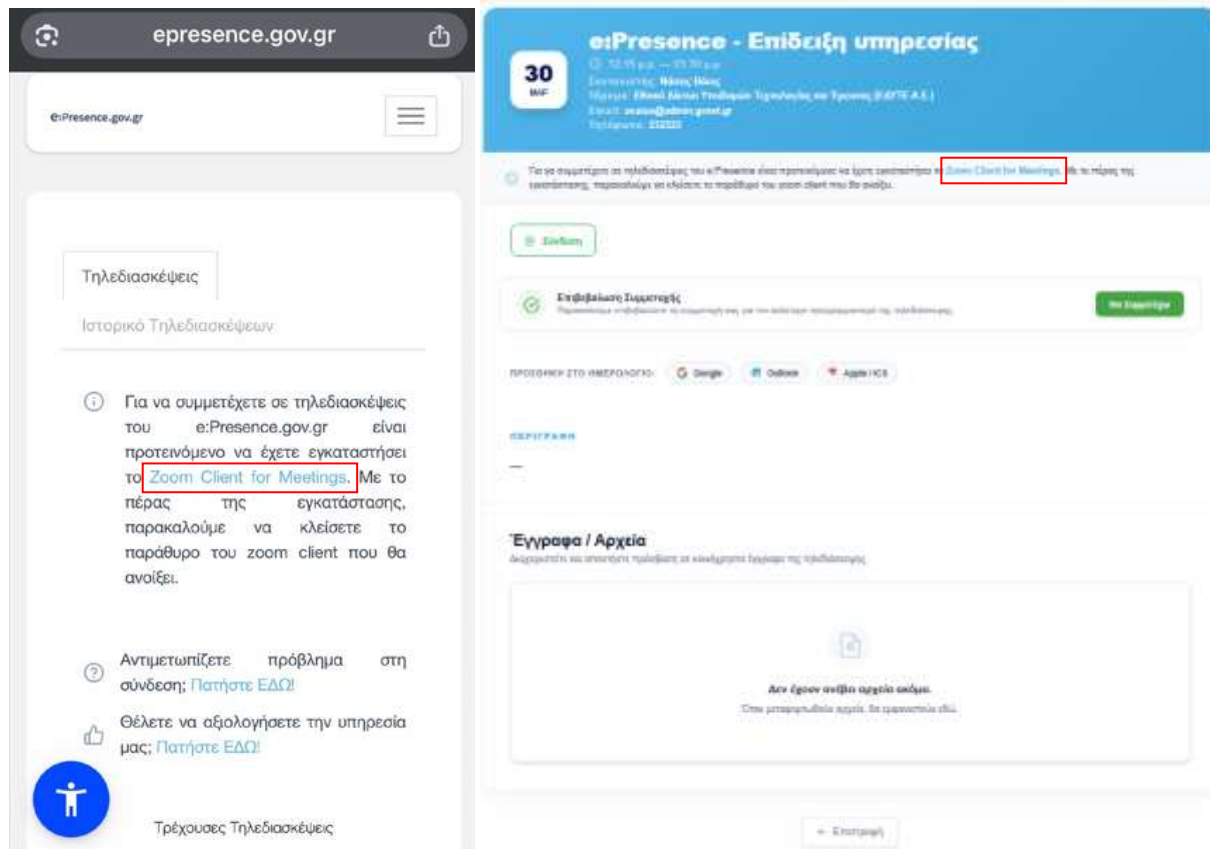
epresence.gov.gr

e:Presence.gov.gr

Τηλεδιασκέψεις

Ιστορικό Τηλεδιασκέψεων

Για να συμμετέχετε σε τηλεδιασκέψεις του e:Presence.gov.gr είναι προτεινόμενο να έχετε εγκαταστήσει το Zoom Client for Meetings. Με το πέρας της εγκατάστασης, παρακαλούμε να κλείσετε το παράθυρο του zoom client που θα ανοίξει.

Αντιμετωπίζετε πρόβλημα στη σύνδεση; Πατήστε ΕΔΩ!

Θέλετε να αξιολογήσετε την υπηρεσία μας; Πατήστε ΕΔΩ!

Τρέχουσες Τηλεδιασκέψεις

30
ΜΑΡ

e:Presence - Επίδειξη υπηρεσίας

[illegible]

Για να συμμετέχετε σε τηλεδιασκέψεις του e:Presence είναι προτεινόμενο να έχετε εγκαταστήσει το Zoom Client for Meetings. Με το πέρας της εγκατάστασης, παρακαλούμε να κλείσετε το παράθυρο του zoom client που θα ανοίξει.

Σύνδεση

Επιβεβαίωση Συμμετοχής
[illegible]

Θα Συμμετέχω

ΠΡΟΣΘΗΚΗ ΣΤΟ ΗΜΕΡΟΛΟΓΙΟ: Google Outlook Apple / ICS

ΠΕΡΙΓΡΑΦΗ

—

Έγγραφα / Αρχεία
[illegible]

Δεν έχουν ανέβει αρχεία ακόμη.
Όταν μεταφορτωθούν αρχεία, θα εμφανιστούν εδώ.

← Επιστροφή